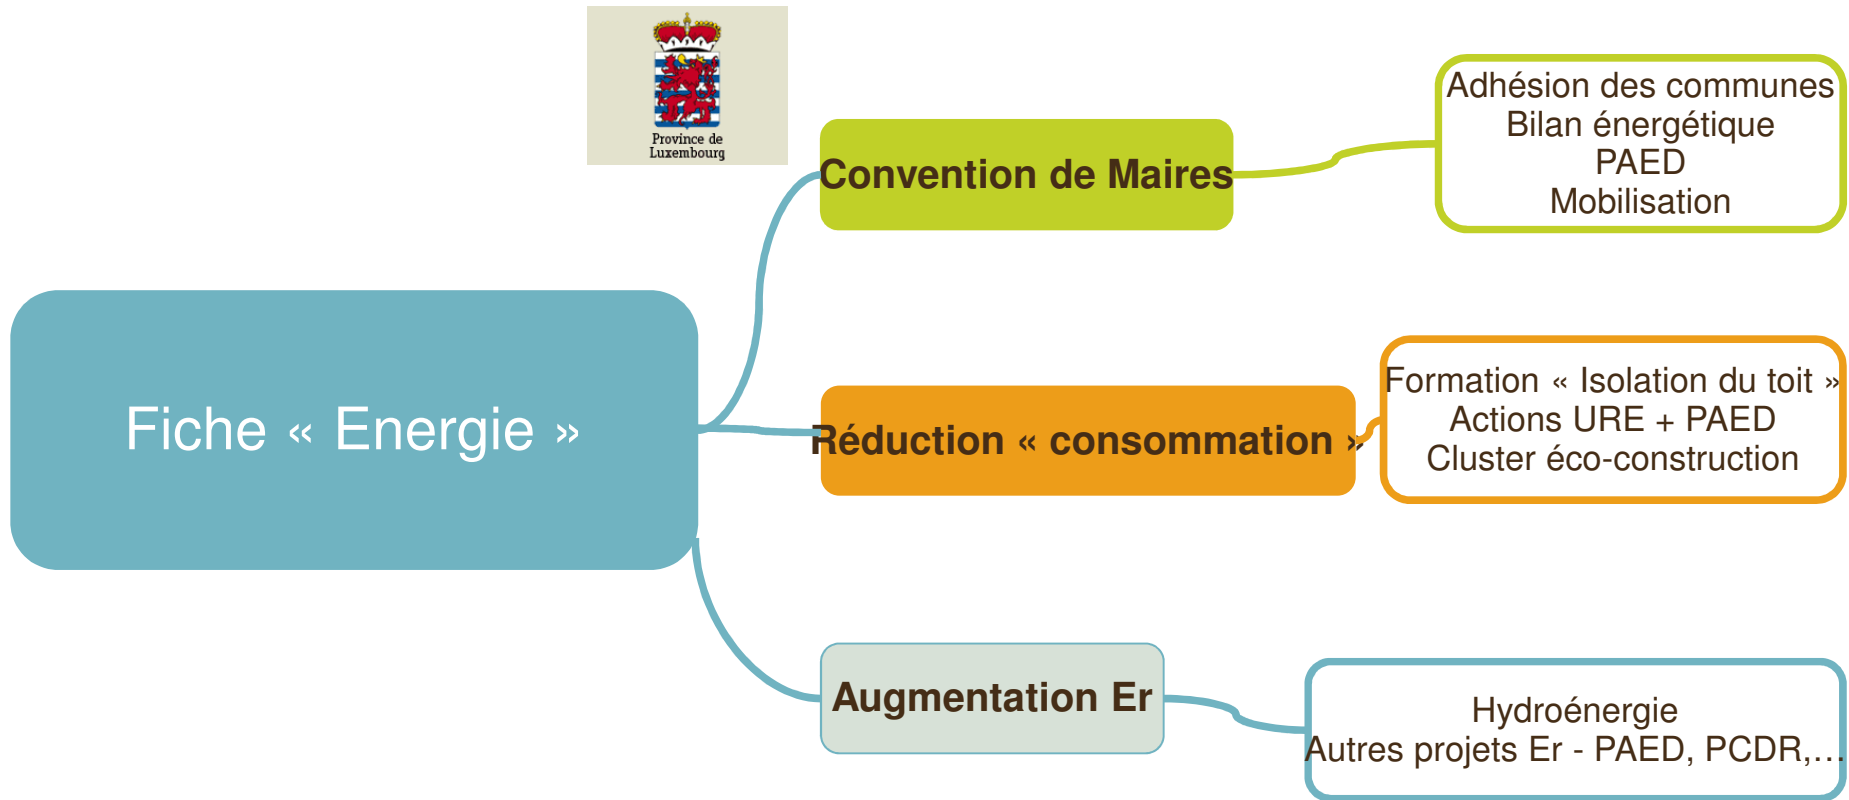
Province de Luxembourg

Fiche « Energie »

Convention de Maires

Adhésion des communes
Bilan énergétique
PAED
Mobilisation

Réduction « consommation »

Formation « Isolation du toit »
Actions URE + PAED
Cluster éco-construction

Augmentation Er

Hydroénergie
Autres projets Er - PAED, PCDR,…